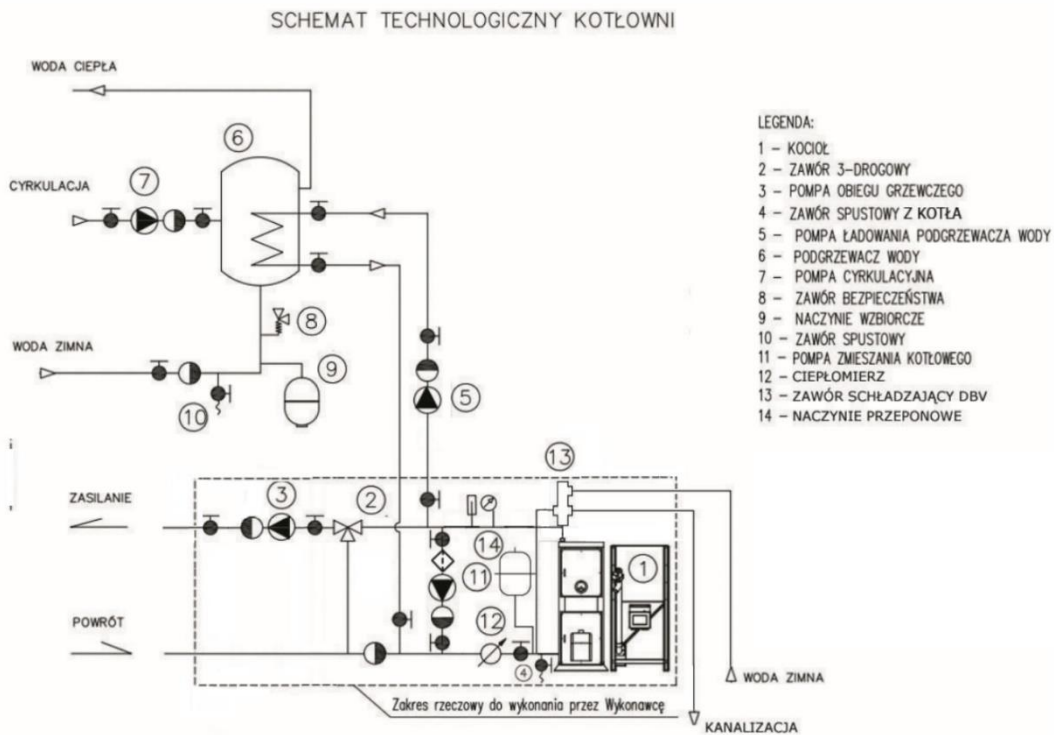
SCHEMAT TECHNOLOGICZNY KOTŁOWNI

WODA CIEPŁA

CYRKULACJA

WODA ZIMNA

ZASILANIE

POWRÓT

6

7

8

9

10

5

13

3

2

14

11

12

1

4

WODA ZIMNA

KANALIZACJA

Zakres rzeczowy do wykonania przez Wykonawcę

LEGENDA:
1 – KOCIOŁ
2 – ZAWÓR 3-DROGOWY
3 – POMPA OBIEGU GRZEWCZEGO
4 – ZAWÓR SPUSTOWY Z KOTŁA
5 – POMPA ŁADOWANIA PODGRZEWACZA WODY
6 – PODGRZEWACZ WODY
7 – POMPA CYRKULACYJNA
8 – ZAWÓR BEZPIECZEŃSTWA
9 – NACZYNIE WZBIORCZE
10 – ZAWÓR SPUSTOWY
11 – POMPA ZMIESZANIA KOTŁOWEGO
12 – CIEPŁOMIERZ
13 – ZAWÓR SCHŁADZAJĄCY DBV
14 – NACZYNIE PRZEPONOWE